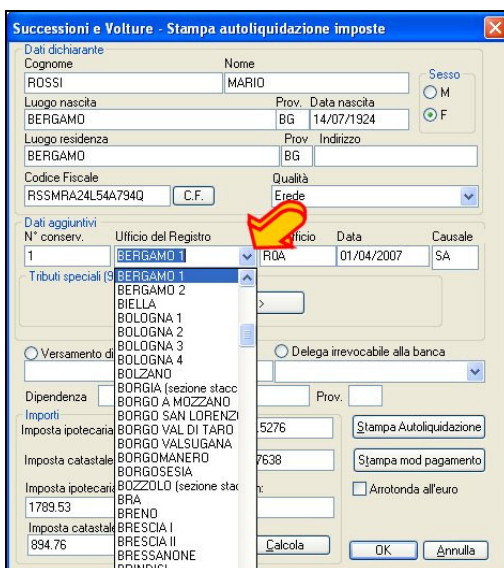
Successioni e Volture - Stampa autoliquidazione imposte

Dati dichiarante
Cognome
ROSSI
Nome
MARIO
Sesso
M
F
Luogo nascita
BERGAMO
Prov.
BG
Data nascita
14/07/1924
Luogo residenza
BERGAMO
Prov
BG
Indirizzo
Codice Fiscale
RSSMRA24L54A794Q
C.F.
Qualità
Erede

Dati aggiuntivi
N° conserv.
1
Ufficio del Registro
BERGAMO 1
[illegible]fficio
R0A
Data
01/04/2007
Causale
SA
Tributi speciali (9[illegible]

BERGAMO 1
BERGAMO 2
BIELLA
BOLOGNA 1
BOLOGNA 2
BOLOGNA 3
BOLOGNA 4
BOLZANO
BORGIA (sezione stacc
BORGO A MOZZANO
BORGO SAN LORENZI
BORGO VAL DI TARO
BORGO VALSUGANA
BORGOMANERO
BORGOSESIA
BOZZOLO (sezione stac
BRA
BRENO
BRESCIA I
BRESCIA II
BRESSANONE
BRINDISI

Versamento d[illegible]
Delega irrevocabile alla banca
Dipendenza
Prov.
Importi
Imposta ipotecaria
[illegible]5276
Imposta catastale
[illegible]7638
Imposta ipotecaria
1789.53
Imposta catastale
894.76
Stampa Autoliquidazione
Stampa mod pagamento
Arrotonda all'euro
Calcola
OK
Annulla